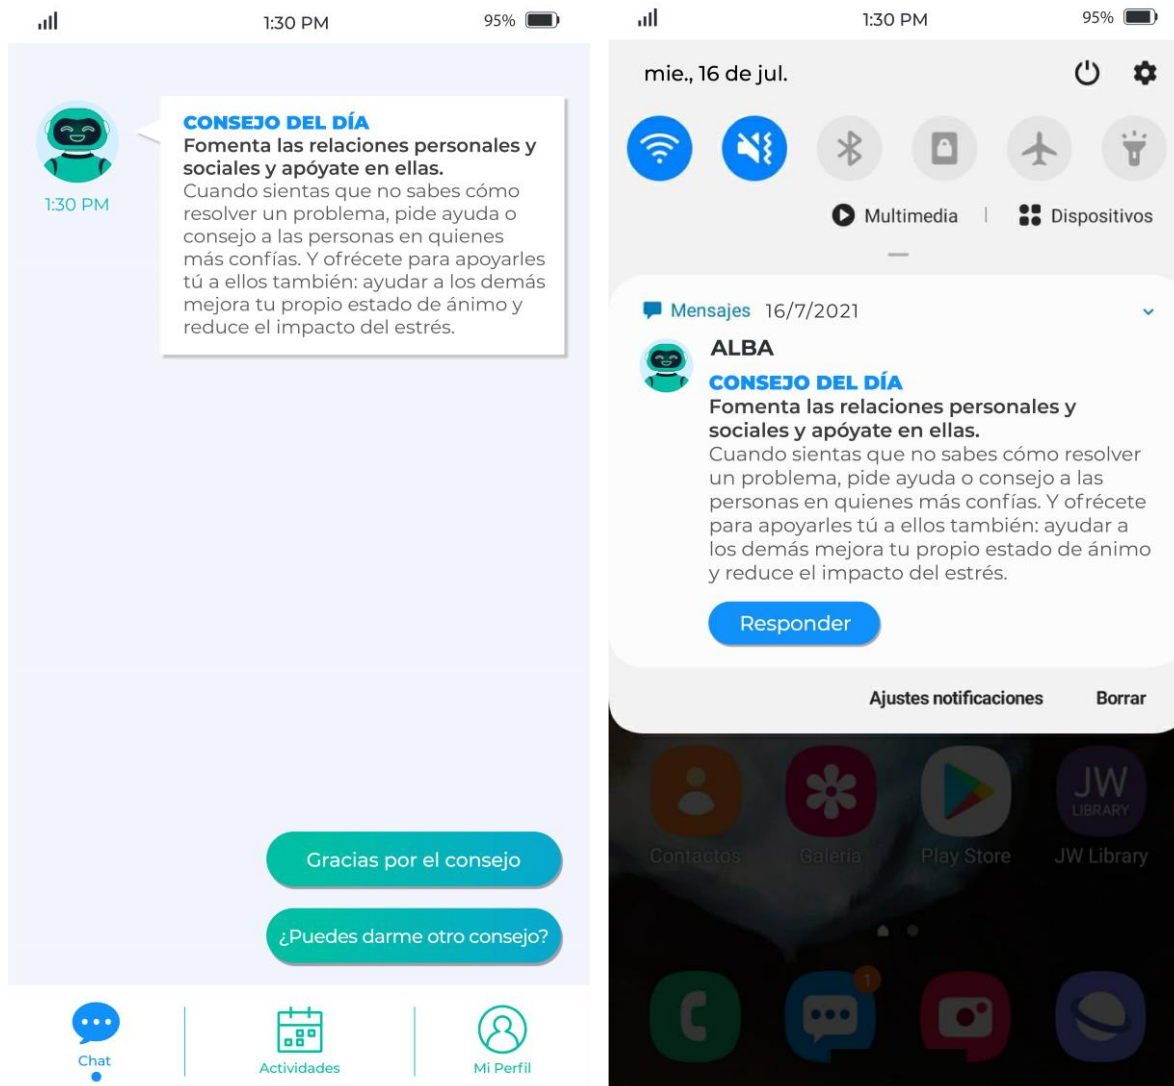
1:30 PM 95%

1:30 PM

CONSEJO DEL DÍA
Fomenta las relaciones personales y sociales y apóyate en ellas.
Cuando sientas que no sabes cómo resolver un problema, pide ayuda o consejo a las personas en quienes más confías. Y ofrécete para apoyarles tú a ellos también: ayudar a los demás mejora tu propio estado de ánimo y reduce el impacto del estrés.

Gracias por el consejo

¿Puedes darme otro consejo?

Chat
Actividades
Mi Perfil

1:30 PM 95%

mie., 16 de jul.

Multimedia | Dispositivos

Mensajes 16/7/2021

ALBA
CONSEJO DEL DÍA
Fomenta las relaciones personales y sociales y apóyate en ellas.
Cuando sientas que no sabes cómo resolver un problema, pide ayuda o consejo a las personas en quienes más confías. Y ofrécete para apoyarles tú a ellos también: ayudar a los demás mejora tu propio estado de ánimo y reduce el impacto del estrés.

Responder

Ajustes notificaciones Borrar

Contactos Galería Play Store JW LIBRARY JW Library

1